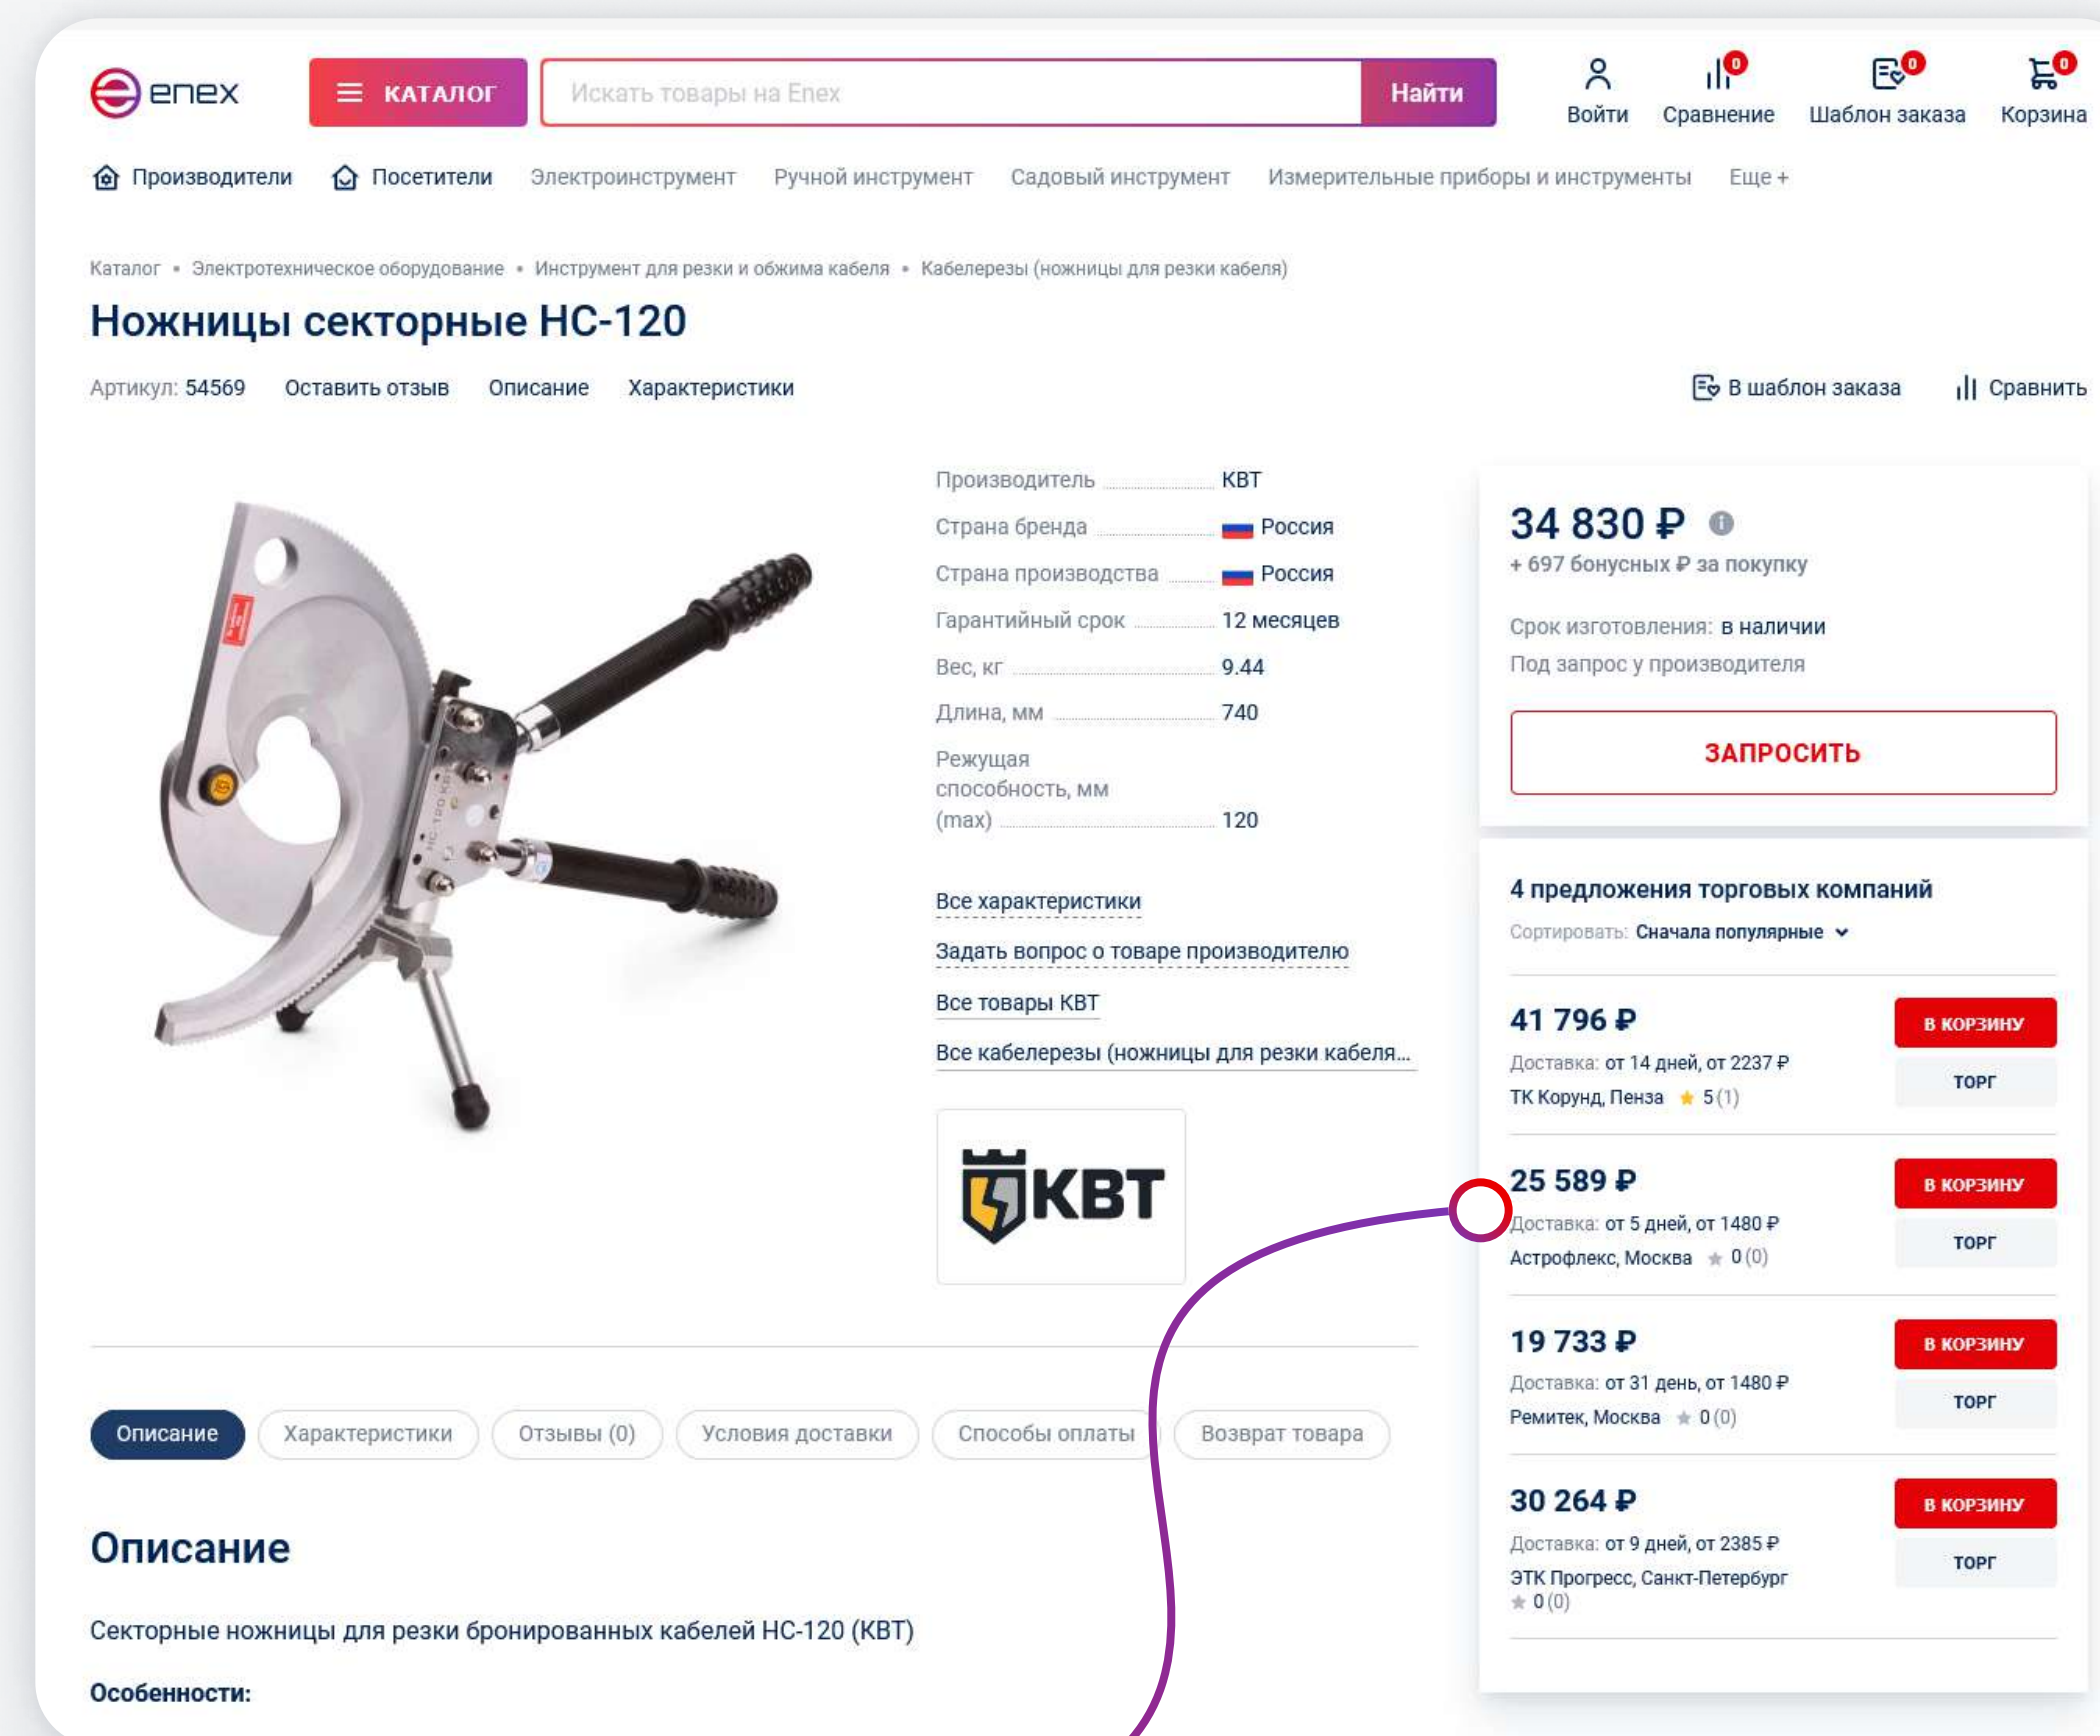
enex

КАТАЛОГ

Искать товары на Enex

Найти

Войти

0 Сравнение

0 Шаблон заказа

0 Корзина

Производители Посетители Электроинструмент Ручной инструмент Садовый инструмент Измерительные приборы и инструменты Еще +

Каталог • Электротехническое оборудование • Инструмент для резки и обжима кабеля • Кабелерезы (ножницы для резки кабеля)

Ножницы секторные НС-120

Артикул: 54569 Оставить отзыв Описание Характеристики

В шаблон заказа Сравнить

| Производитель | КВТ |
|---|---|
| Страна бренда | Россия |
| Страна производства | Россия |
| Гарантийный срок | 12 месяцев |
| Вес, кг | 9.44 |
| Длина, мм | 740 |
| Режущая способность, мм (max) | 120 |

Все характеристики

Задать вопрос о товаре производителю

Все товары КВТ

Все кабелерезы (ножницы для резки кабеля...

КВТ

34 830 ₽

+ 697 бонусных ₽ за покупку

Срок изготовления: в наличии

Под запрос у производителя

ЗАПРОСИТЬ

4 предложения торговых компаний

Сортировать: Сначала популярные

41 796 ₽
Доставка: от 14 дней, от 2237 ₽
ТК Корунд, Пенза 5 (1)
В КОРЗИНУ
ТОРГ

25 589 ₽
Доставка: от 5 дней, от 1480 ₽
Астрофлекс, Москва 0 (0)
В КОРЗИНУ
ТОРГ

19 733 ₽
Доставка: от 31 день, от 1480 ₽
Ремитек, Москва 0 (0)
В КОРЗИНУ
ТОРГ

30 264 ₽
Доставка: от 9 дней, от 2385 ₽
ЭТК Прогресс, Санкт-Петербург 0 (0)
В КОРЗИНУ
ТОРГ

Описание Характеристики Отзывы (0) Условия доставки Способы оплаты Возврат товара

Описание

Секторные ножницы для резки бронированных кабелей НС-120 (КВТ)

Особенности: